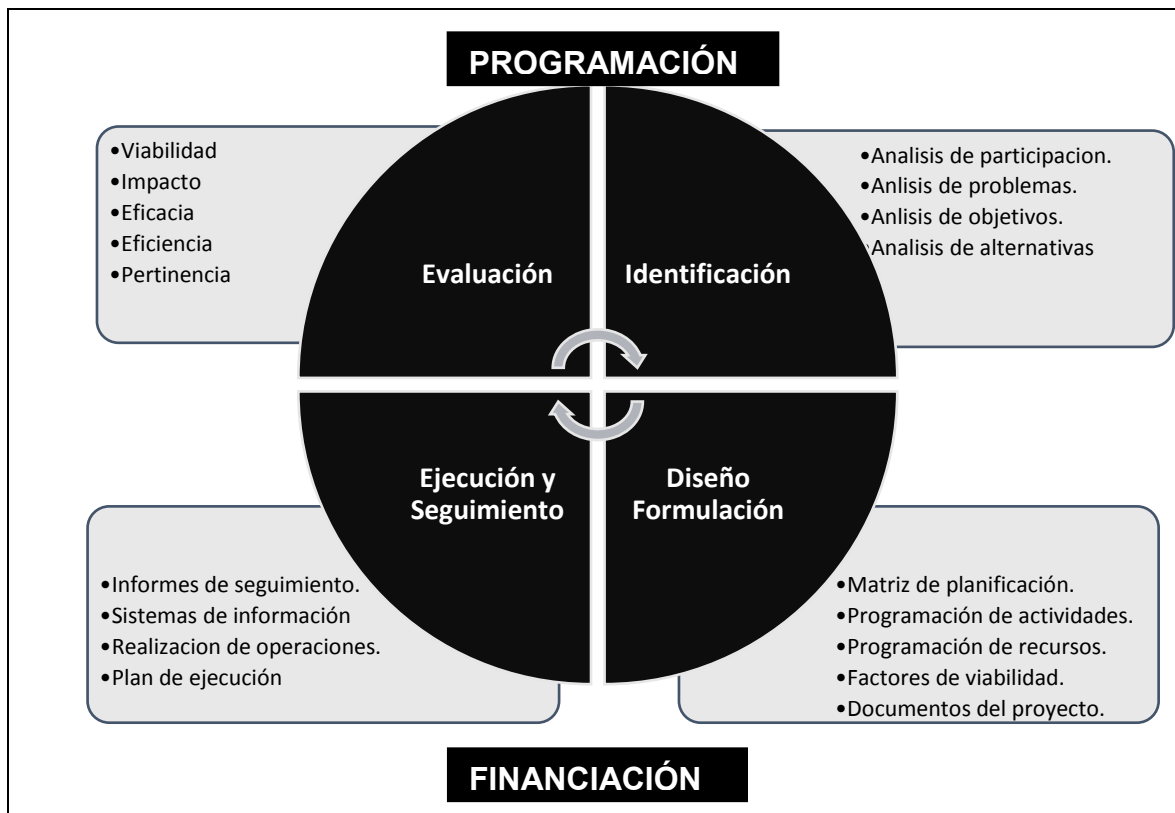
PROGRAMACIÓN

•Viabilidad
•Impacto
•Eficacia
•Eficiencia
•Pertinencia

Evaluación

Identificación

•Analisis de participacion.
•Anlisis de problemas.
•Anlisis de objetivos.
•Analisis de alternativas

Ejecución y Seguimiento

Diseño Formulación

•Informes de seguimiento.
•Sistemas de información
•Realizacion de operaciones.
•Plan de ejecución

•Matriz de planificación.
•Programación de actividades.
•Programación de recursos.
•Factores de viabilidad.
•Documentos del proyecto.

FINANCIACIÓN